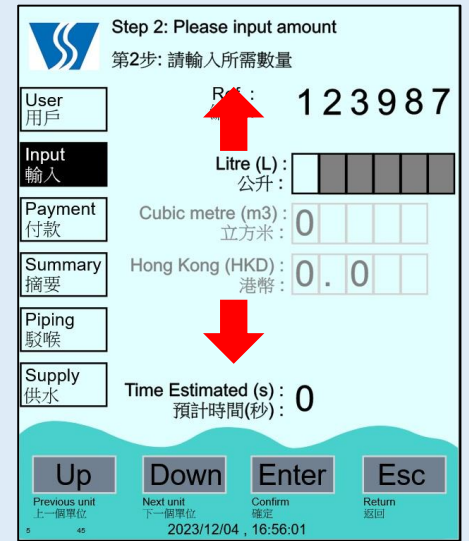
Step 2: Please input amount
第2步: 請輸入所需數量

User
用戶

Input
輸入

Payment
付款

Summary
摘要

Piping
駁喉

Supply
供水

Ref. :
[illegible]

123987

Litre (L) :
公升 :

Cubic metre (m3) :
立方米 :
0

Hong Kong (HKD) :
港幣 :
0 . 0

Time Estimated (s) :
預計時間(秒) :
0

Up
Previous unit
上一個單位

Down
Next unit
下一個單位

Enter
Confirm
確定

Esc
Return
返回

5 45

2023/12/04 , 16:56:01